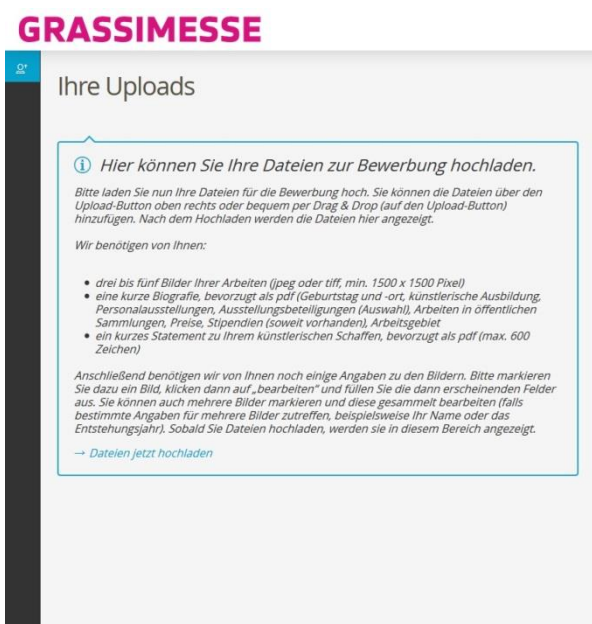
GRASSIMESSE

Ihre Uploads

ⓘ Hier können Sie Ihre Dateien zur Bewerbung hochladen.

Bitte laden Sie nun Ihre Dateien für die Bewerbung hoch. Sie können die Dateien über den Upload-Button oben rechts oder bequem per Drag & Drop (auf den Upload-Button) hinzufügen. Nach dem Hochladen werden die Dateien hier angezeigt.

Wir benötigen von Ihnen:

- drei bis fünf Bilder Ihrer Arbeiten (jpeg oder tiff, min. 1500 x 1500 Pixel)
- eine kurze Biografie, bevorzugt als pdf (Geburtstag und -ort, künstlerische Ausbildung, Personalausstellungen, Ausstellungsbeteiligungen (Auswahl), Arbeiten in öffentlichen Sammlungen, Preise, Stipendien (soweit vorhanden), Arbeitsgebiet
- ein kurzes Statement zu Ihrem künstlerischen Schaffen, bevorzugt als pdf (max. 600 Zeichen)

Anschließend benötigen wir von Ihnen noch einige Angaben zu den Bildern. Bitte markieren Sie dazu ein Bild, klicken dann auf „bearbeiten" und füllen Sie die dann erscheinenden Felder aus. Sie können auch mehrere Bilder markieren und diese gesammelt bearbeiten (falls bestimmte Angaben für mehrere Bilder zutreffen, beispielsweise Ihr Name oder das Entstehungsjahr). Sobald Sie Dateien hochladen, werden sie in diesem Bereich angezeigt.

→ Dateien jetzt hochladen